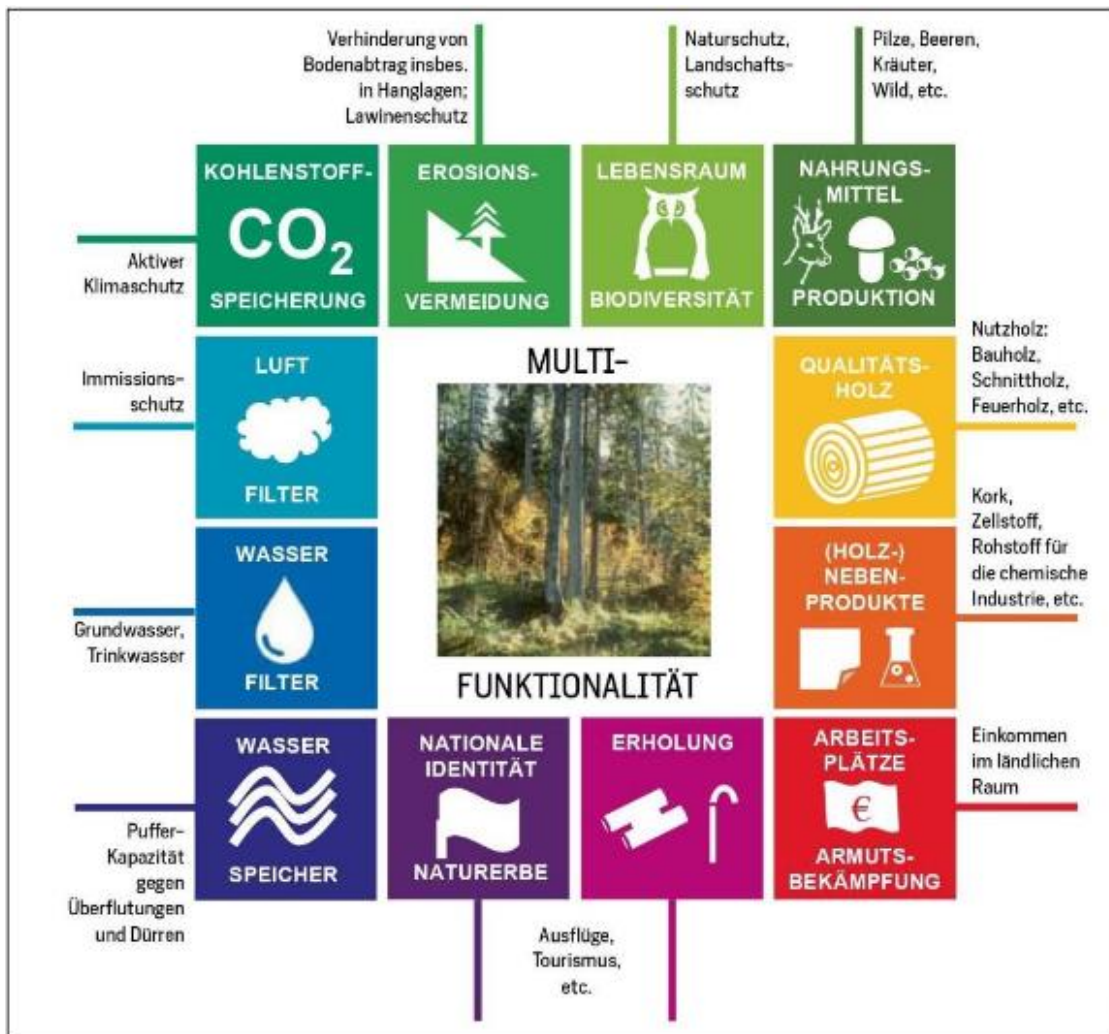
Verhinderung von Bodenabtrag insbes. in Hanglagen; Lawinenschutz

Naturschutz, Landschaftsschutz

Pilze, Beeren, Kräuter, Wild, etc.

KOHLENSTOFF-
$CO_2$
SPEICHERUNG

Aktiver Klimaschutz

EROSIONS-
VERMEIDUNG

LEBENSRAUM
BIODIVERSITÄT

NAHRUNGSMITTEL
PRODUKTION

Immissionsschutz

LUFT
FILTER

MULTI-

FUNKTIONALITÄT

QUALITÄTSHOLZ

Nutzholz: Bauholz, Schnittholz, Feuerholz, etc.

WASSER
FILTER

Grundwasser, Trinkwasser

(HOLZ-) NEBENPRODUKTE

Kork, Zellstoff, Rohstoff für die chemische Industrie, etc.

WASSER
SPEICHER

Puffer-Kapazität gegen Überflutungen und Dürren

NATIONALE IDENTITÄT
NATURERBE

ERHOLUNG

Ausflüge, Tourismus, etc.

ARBEITSPLÄTZE
€
ARMUTSBEKÄMPFUNG

Einkommen im ländlichen Raum